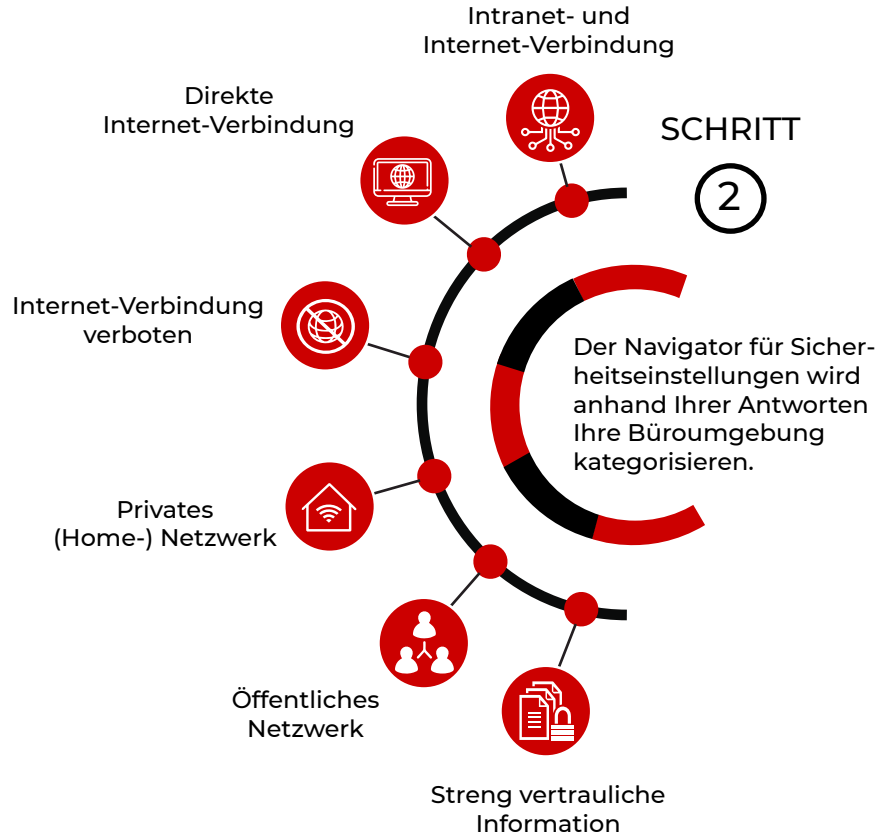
Intranet- und Internet-Verbindung

SCHRITT

2

Direkte Internet-Verbindung

Internet-Verbindung verboten

Der Navigator für Sicherheitseinstellungen wird anhand Ihrer Antworten Ihre Büroumgebung kategorisieren.

Privates (Home-) Netzwerk

Öffentliches Netzwerk

Streng vertrauliche Information